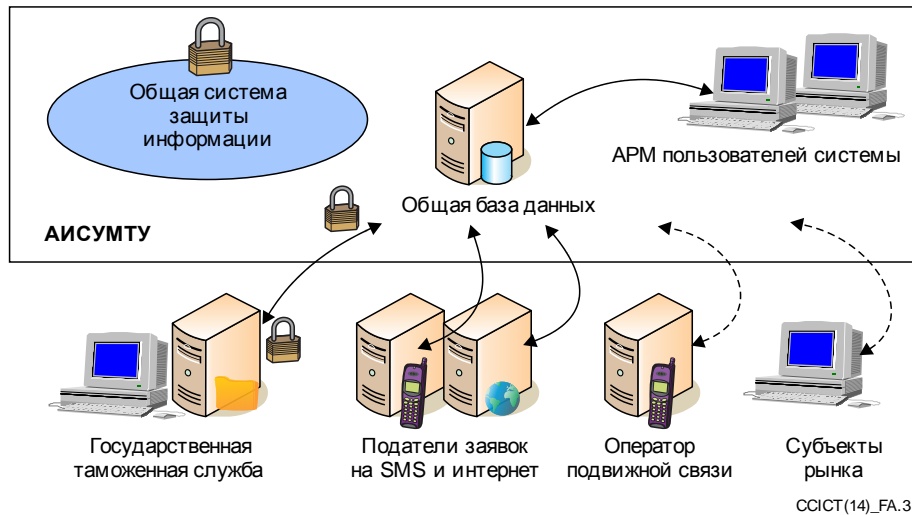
Общая система защиты информации

Общая база данных

АРМ пользователей системы

АИСУМТУ

Государственная таможенная служба

Податели заявок на SMS и интернет

Оператор подвижной связи

Субъекты рынка

CCICT(14)_FA.3